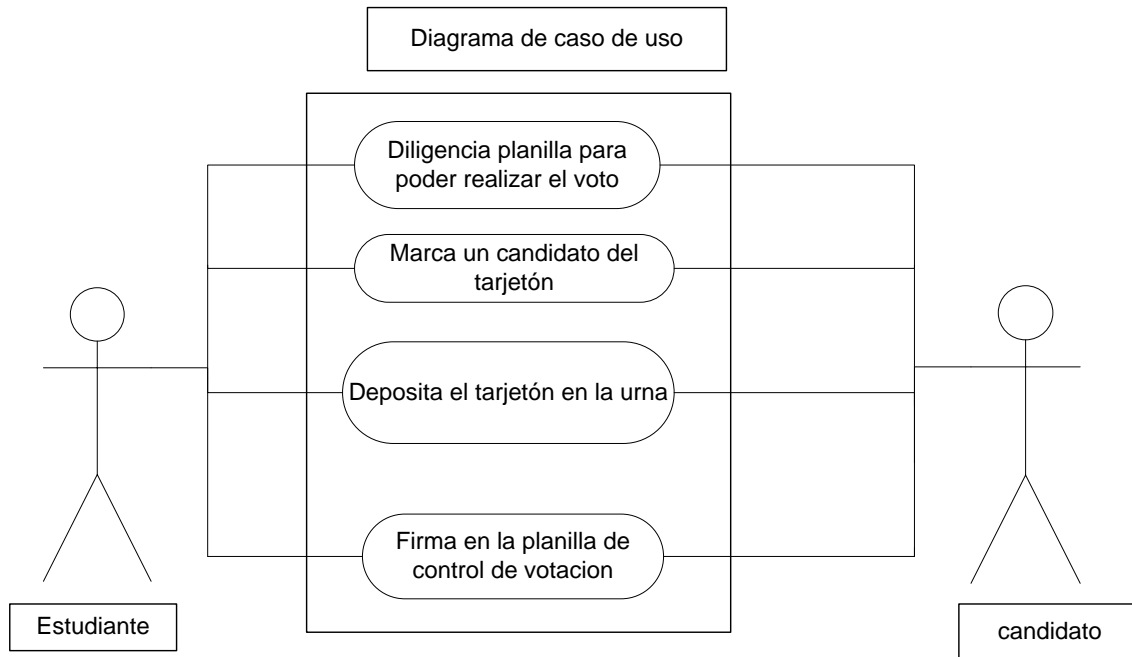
Diagrama de caso de uso

Diligencia planilla para poder realizar el voto

Marca un candidato del tarjetón

Deposita el tarjetón en la urna

Firma en la planilla de control de votacion

Estudiante

candidato